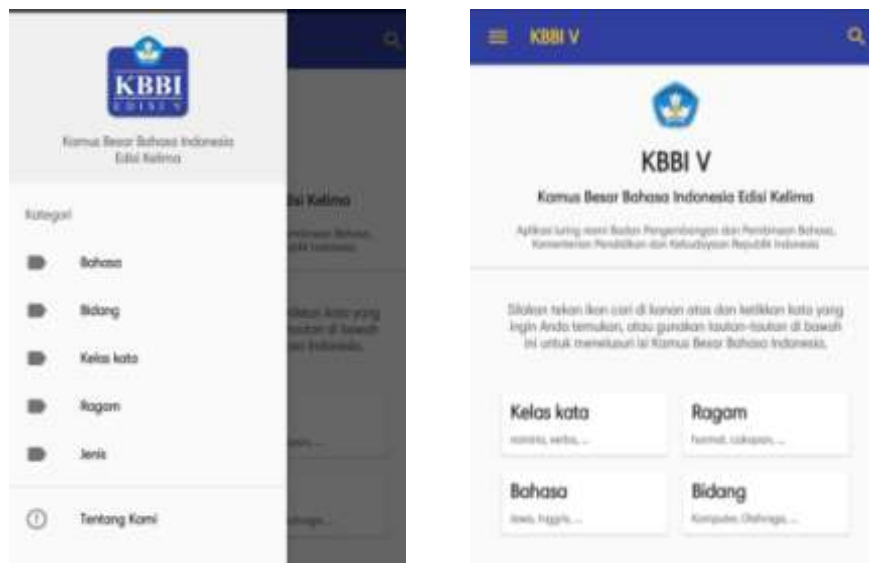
KBBI
EDISI V

Kamus Besar Bahasa Indonesia Edisi Kelima

Kategori

Bahasa

Bidang

Kelas kata

Ragam

Jenis

Tentang Kami

disi Kelima

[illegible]

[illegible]

KBBI V

KBBI V

Kamus Besar Bahasa Indonesia Edisi Kelima

Aplikasi luring resmi Badan Pengembangan dan Pembinaan Bahasa, Kementerian Pendidikan dan Kebudayaan Republik Indonesia

Silakan tekan ikon cari di kanan atas dan ketikkan kata yang ingin Anda temukan, atau gunakan tautan-tautan di bawah ini untuk menelusuri isi Kamus Besar Bahasa Indonesia.

Kelas kata
nomina, verba, ...

Ragam
hormat, cakapan, ...

Bahasa
Jawa, Inggris, ...

Bidang
Komputer, Olahraga, ...